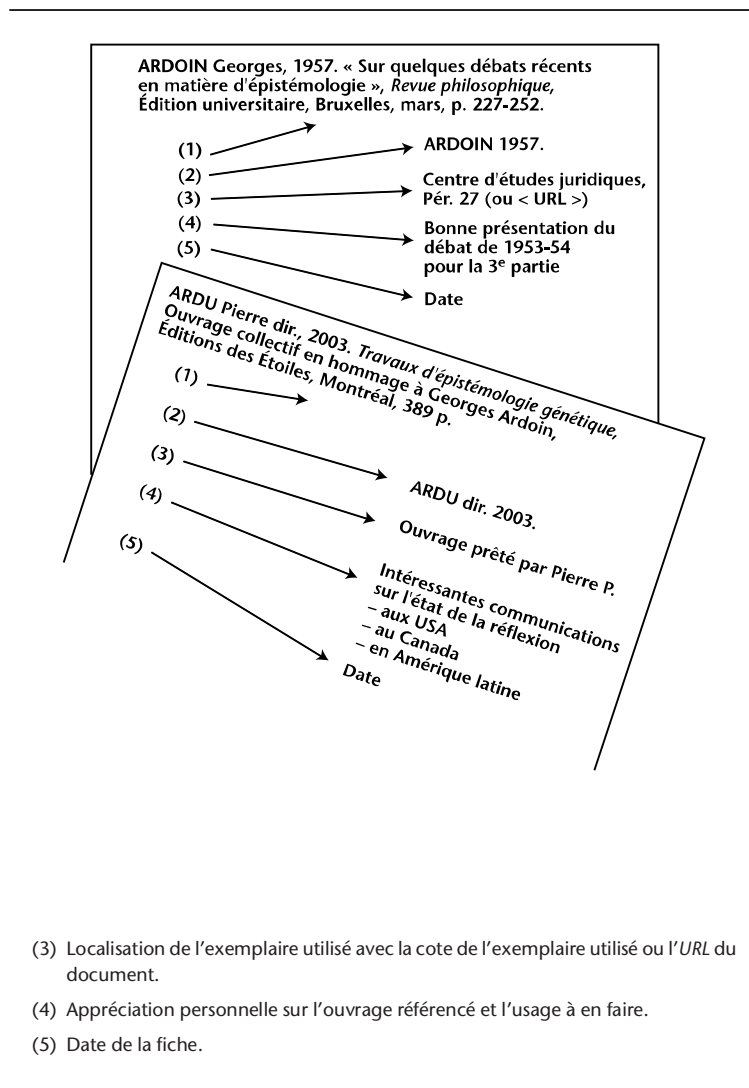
ARDOIN Georges, 1957. « Sur quelques débats récents en matière d'épistémologie », *Revue philosophique*, Édition universitaire, Bruxelles, mars, p. 227-252.

(1)
(2) ARDOIN 1957.
(3) Centre d'études juridiques, Pér. 27 (ou < URL >)
(4) Bonne présentation du débat de 1953-54 pour la 3$^e$ partie
(5) Date

ARDU Pierre dir., 2003. *Travaux d'épistémologie génétique*, Ouvrage collectif en hommage à Georges Ardoin, Éditions des Étoiles, Montréal, 389 p.

(1)
(2) ARDU dir. 2003.
(3) Ouvrage prêté par Pierre P.
(4) Intéressantes communications sur l'état de la réflexion
– aux USA
– au Canada
– en Amérique latine
(5) Date

(3) Localisation de l'exemplaire utilisé avec la cote de l'exemplaire utilisé ou l'*URL* du document.

(4) Appréciation personnelle sur l'ouvrage référencé et l'usage à en faire.

(5) Date de la fiche.